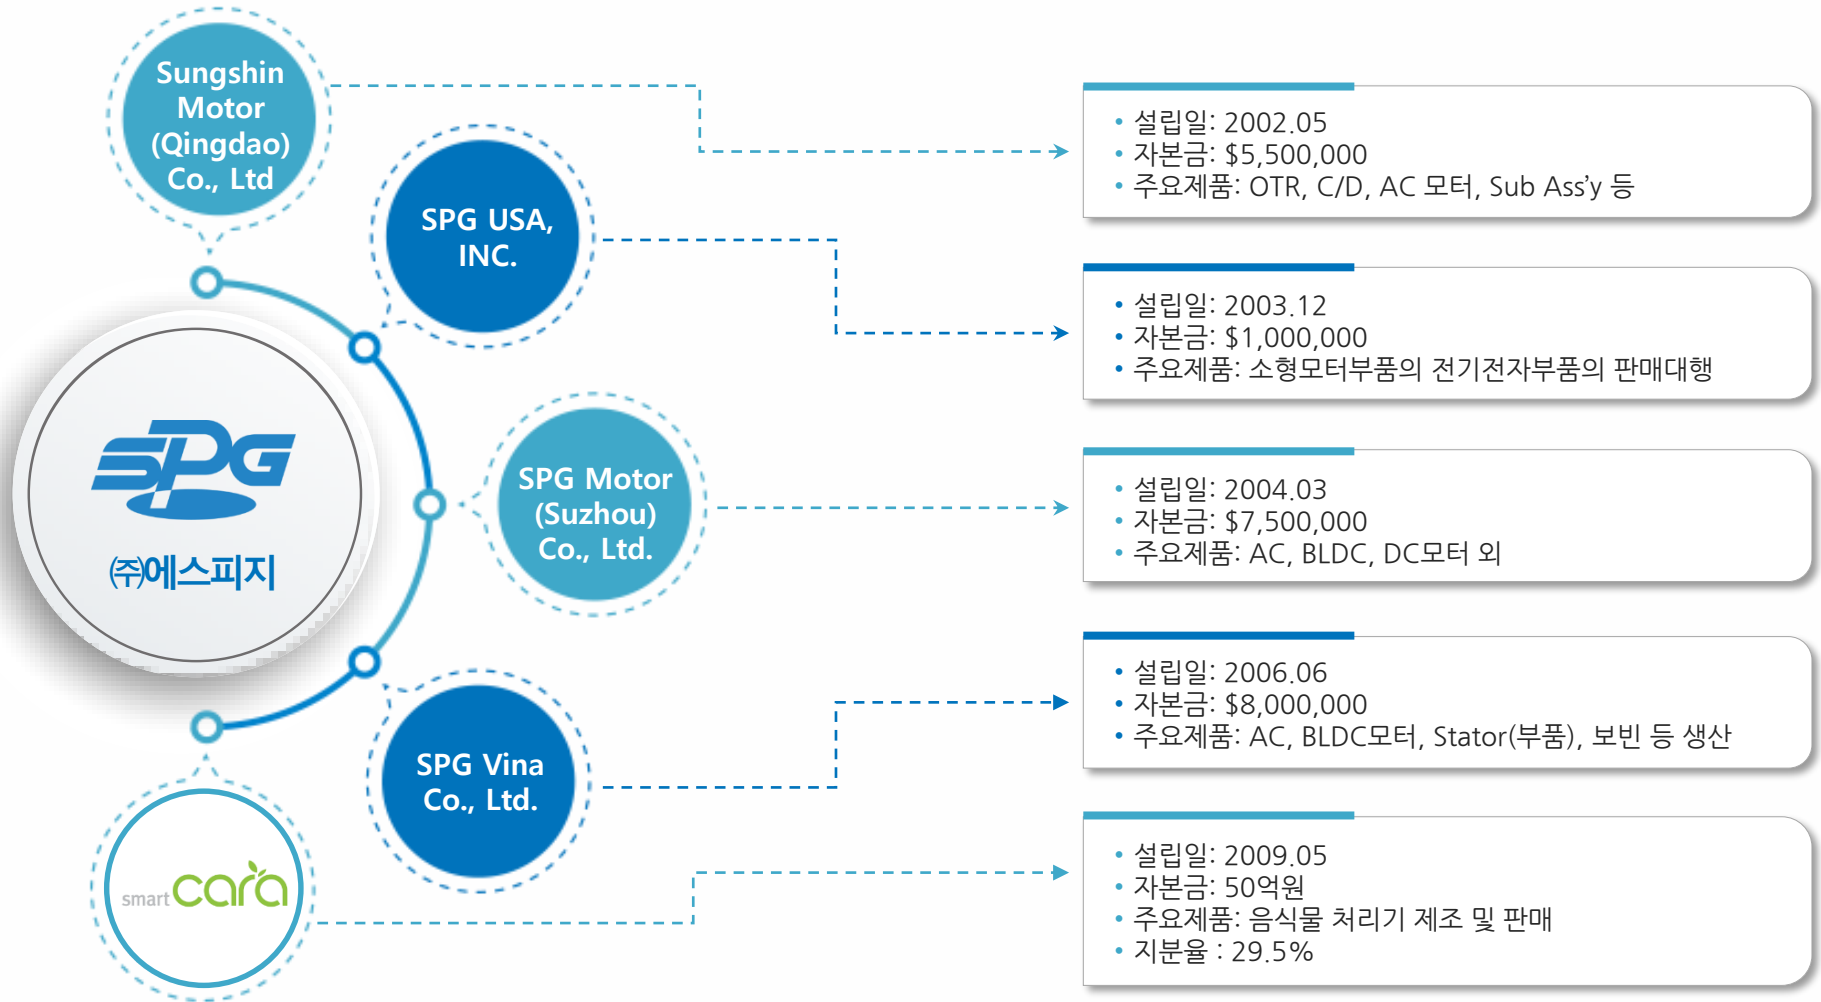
Sungshin Motor (Qingdao) Co., Ltd

SPG USA, INC.

SPG

㈜에스피지

SPG Motor (Suzhou) Co., Ltd.

SPG Vina Co., Ltd.

smart cara

• 설립일: 2002.05
• 자본금: $5,500,000
• 주요제품: OTR, C/D, AC 모터, Sub Ass'y 등

• 설립일: 2003.12
• 자본금: $1,000,000
• 주요제품: 소형모터부품의 전기전자부품의 판매대행

• 설립일: 2004.03
• 자본금: $7,500,000
• 주요제품: AC, BLDC, DC모터 외

• 설립일: 2006.06
• 자본금: $8,000,000
• 주요제품: AC, BLDC모터, Stator(부품), 보빈 등 생산

• 설립일: 2009.05
• 자본금: 50억원
• 주요제품: 음식물 처리기 제조 및 판매
• 지분율 : 29.5%